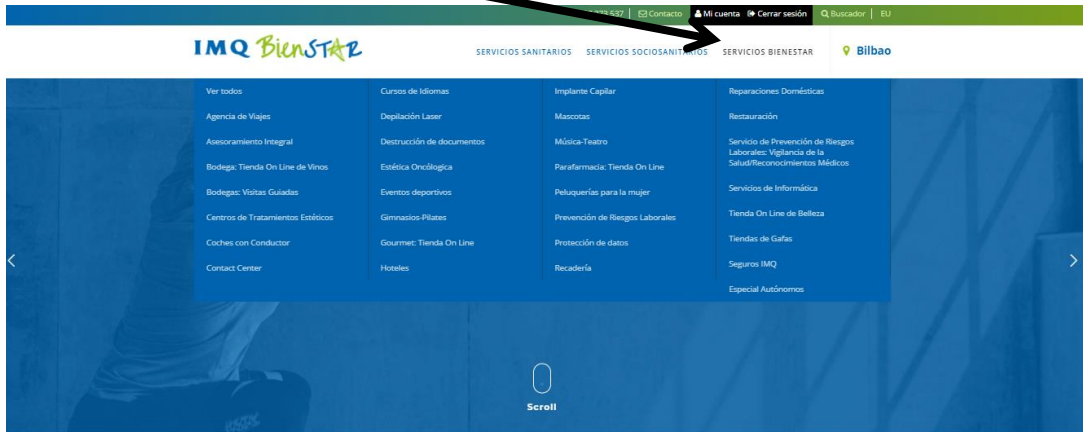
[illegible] 333 537 | Contacto | Mi cuenta | Cerrar sesión | Buscador | EU

IMQ BienSTAR

SERVICIOS SANITARIOS SERVICIOS SOCIOSANITARIOS SERVICIOS BIENESTAR Bilbao

Ver todos
Agencia de Viajes
Asesoramiento Integral
Bodega: Tienda On Line de Vinos
Bodegas: Visitas Guiadas
Centros de Tratamientos Estéticos
Coches con Conductor
Contact Center

Cursos de Idiomas
Depilación Laser
Destrucción de documentos
Estética Oncológica
Eventos deportivos
Gimnasios-Pilates
Gourmet: Tienda On Line
Hoteles

Implante Capilar
Mascotas
Música-Teatro
Parafarmacia: Tienda On Line
Peluquerías para la mujer
Prevención de Riesgos Laborales
Protección de datos
Recadería

Reparaciones Domésticas
Restauración
Servicio de Prevención de Riesgos Laborales: Vigilancia de la Salud/Reconocimientos Médicos
Servicios de Informática
Tienda On Line de Belleza
Tiendas de Gafas
Seguros IMQ
Especial Autónomos

Scroll